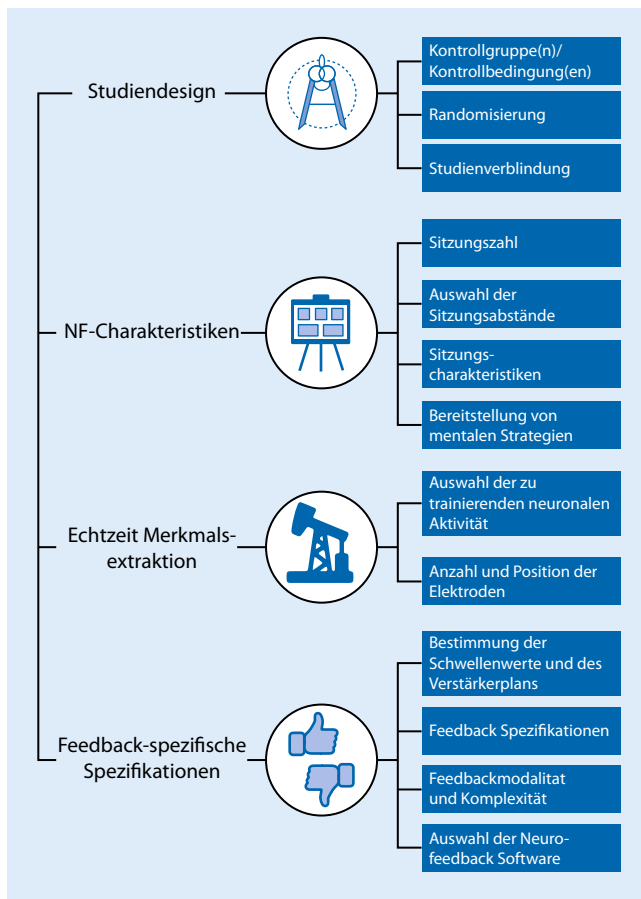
Studiendesign

Kontrollgruppe(n)/ Kontrollbedingung(en)

Randomisierung

Studienverblindung

NF-Charakteristiken

Sitzungszahl

Auswahl der Sitzungsabstände

Sitzungscharakteristiken

Bereitstellung von mentalen Strategien

Echtzeit Merkmalsextraktion

Auswahl der zu trainierenden neuronalen Aktivität

Anzahl und Position der Elektroden

Feedback-spezifische Spezifikationen

Bestimmung der Schwellenwerte und des Verstärkerplans

Feedback Spezifikationen

Feedbackmodalitat und Komplexität

Auswahl der Neurofeedback Software